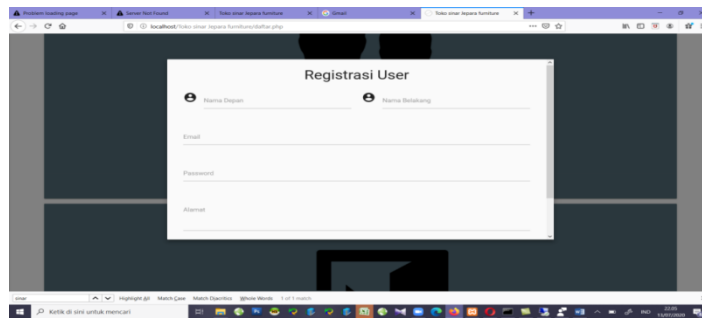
Problem loading page
Server Not Found
Toko sinar Jepara furniture
Gmail
Toko sinar Jepara furniture

localhost/Toko sinar Jepara furniture/daftar.php

Registrasi User

Nama Depan
Nama Belakang

Email

Password

Alamat

sinar
Highlight All Match Case Match Diacritics Whole Words 1 of 1 match

Ketik di sini untuk mencari

IND
22:05
15/07/2020